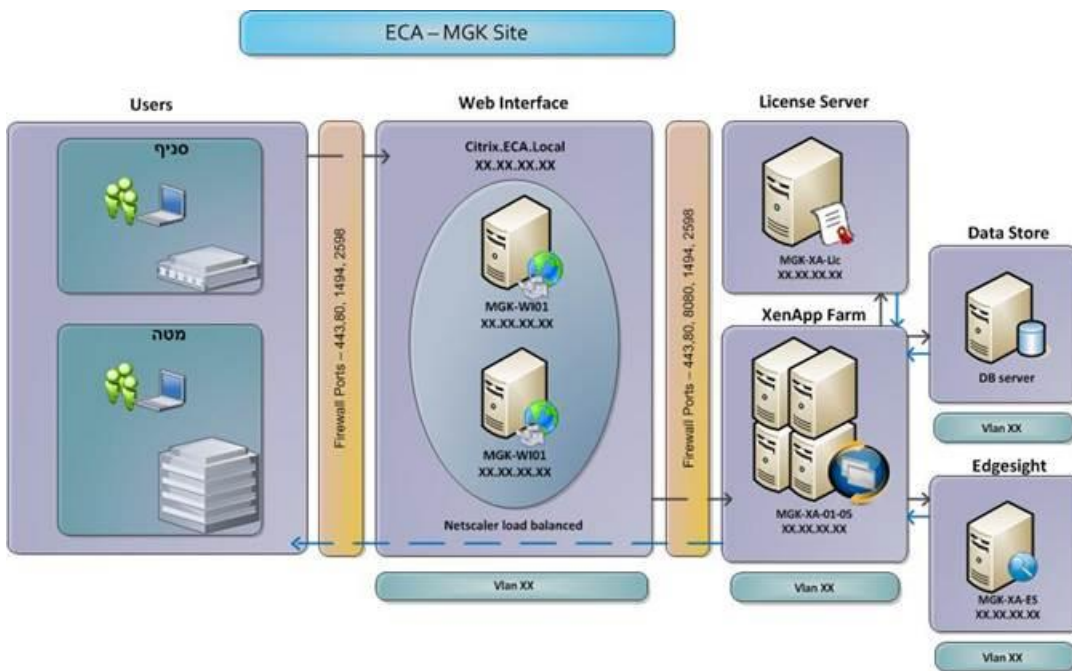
ECA – MGK Site

Users

סניף

מטה

Firewall Ports – 443,80, 1494, 2598

Web Interface

Citrix.ECA.Local
XX.XX.XX.XX

MGK-WI01
XX.XX.XX.XX

MGK-WI01
XX.XX.XX.XX

Netscaler load balanced

Vlan XX

Firewall Ports – 443,80, 8080, 1494, 2598

License Server

MGK-XA-Lic
XX.XX.XX.XX

XenApp Farm

MGK-XA-01-05
XX.XX.XX.XX

Vlan XX

Data Store

DB server

Vlan XX

Edgesight

MGK-XA-ES
XX.XX.XX.XX

Vlan XX